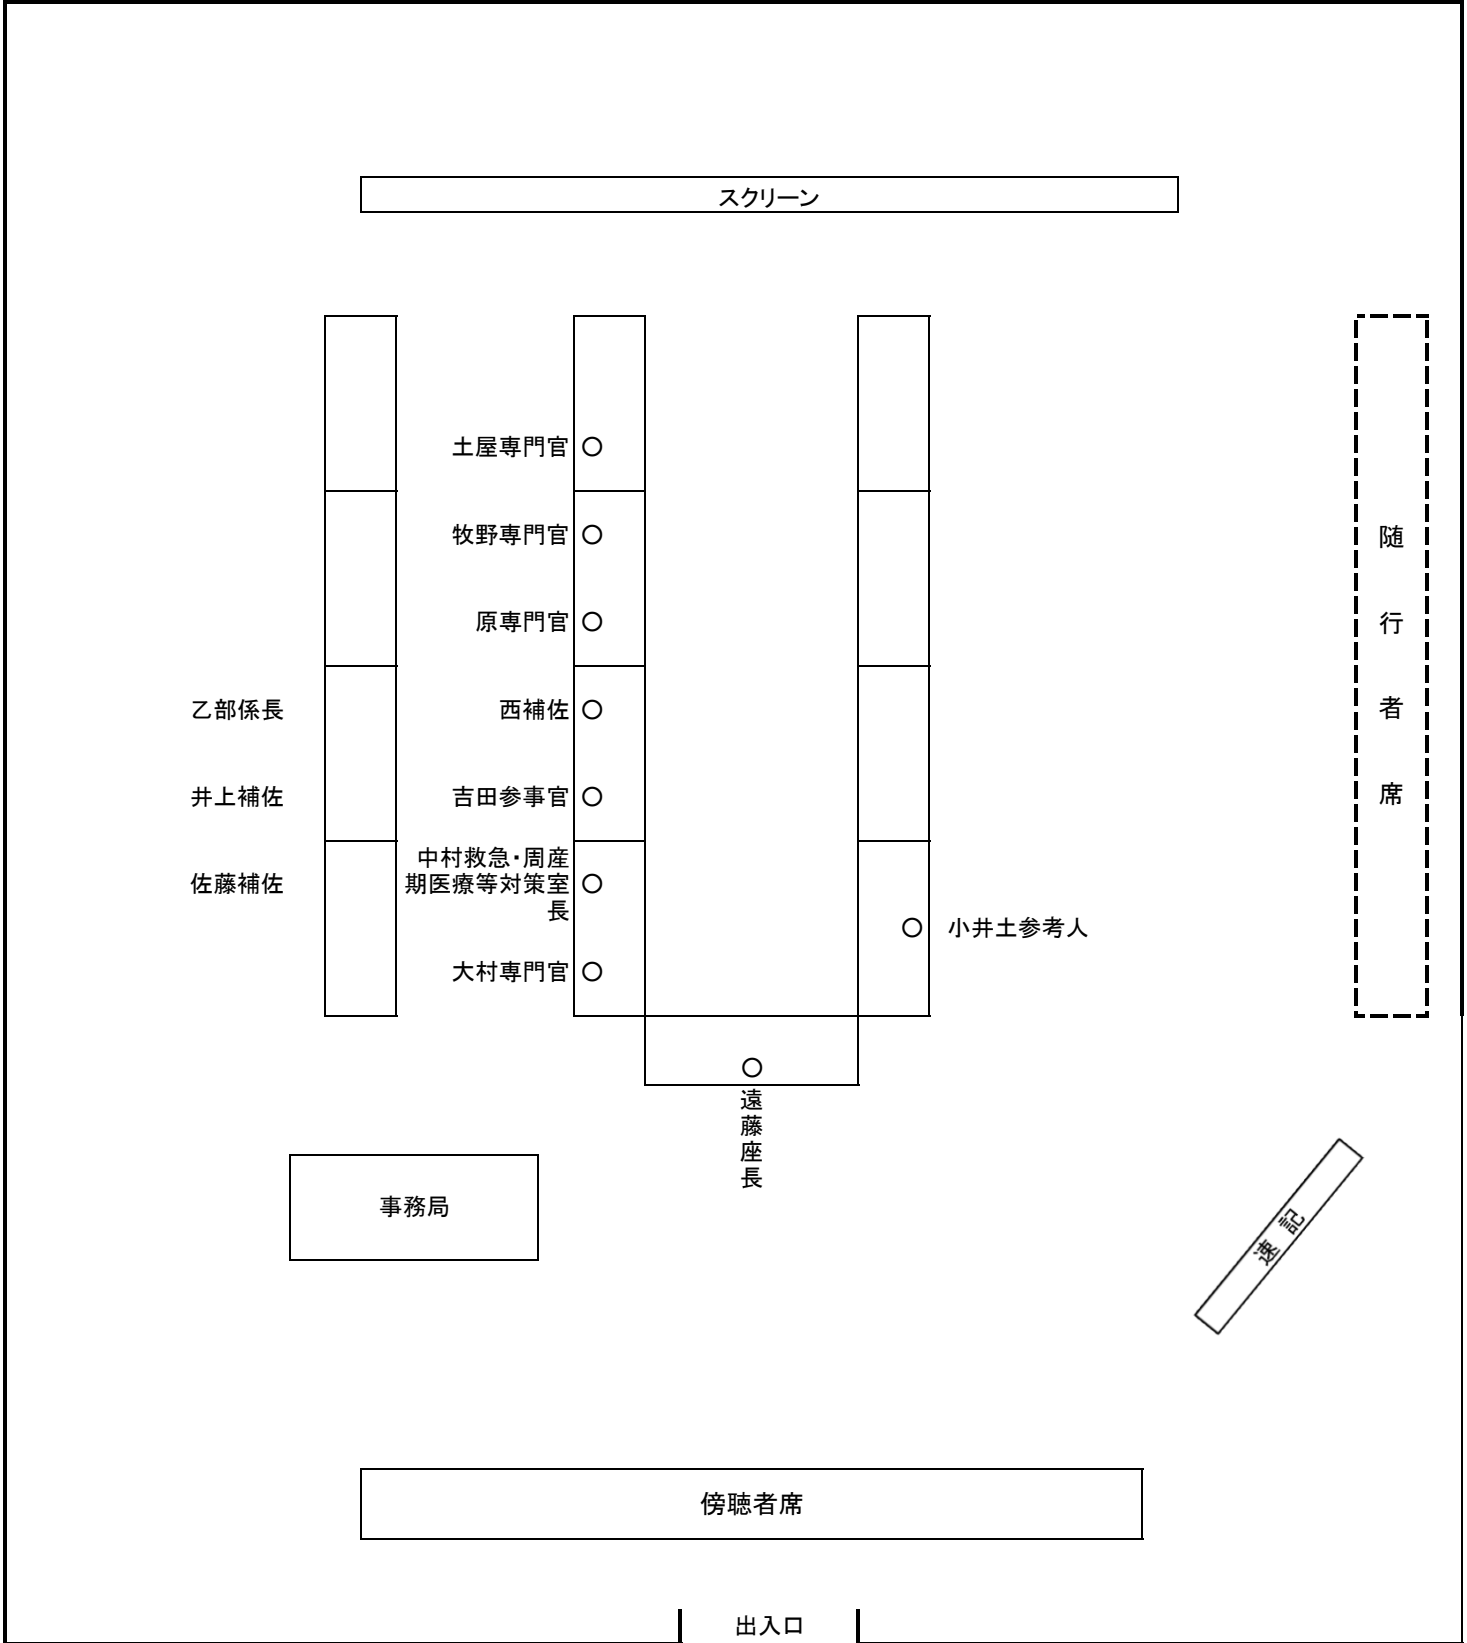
スクリーン

土屋専門官 ○

牧野専門官 ○

原専門官 ○

乙部係長

西補佐 ○

井上補佐

吉田参事官 ○

佐藤補佐

中村救急・周産期医療等対策室長 ○

○ 小井土参考人

大村専門官 ○

随行者席

○
遠藤座長

事務局

速記

傍聴者席

出入口